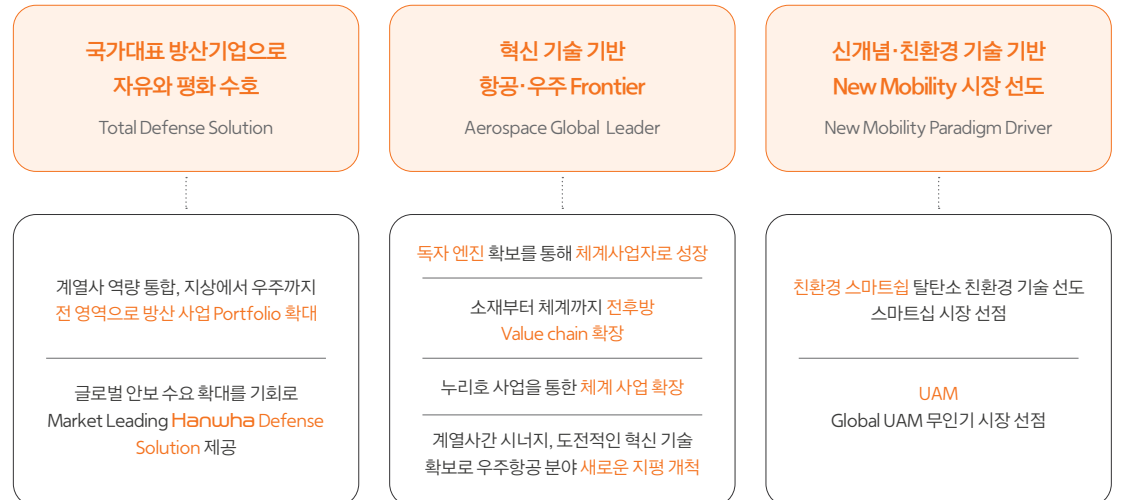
국가대표 방산기업으로
자유와 평화 수호

Total Defense Solution

혁신 기술 기반
항공·우주 Frontier

Aerospace Global Leader

신개념·친환경 기술 기반
New Mobility 시장 선도

New Mobility Paradigm Driver

계열사 역량 통합, 지상에서 우주까지
전 영역으로 방산 사업 Portfolio 확대

글로벌 안보 수요 확대를 기회로
Market Leading Hanwha Defense Solution 제공

독자 엔진 확보를 통해 체계사업자로 성장

소재부터 체계까지 전후방
Value chain 확장

누리호 사업을 통한 체계 사업 확장

계열사간 시너지, 도전적인 혁신 기술 확보로 우주항공 분야 새로운 지평 개척

친환경 스마트쉽 탈탄소 친환경 기술 선도
스마트십 시장 선점

UAM
Global UAM 무인기 시장 선점